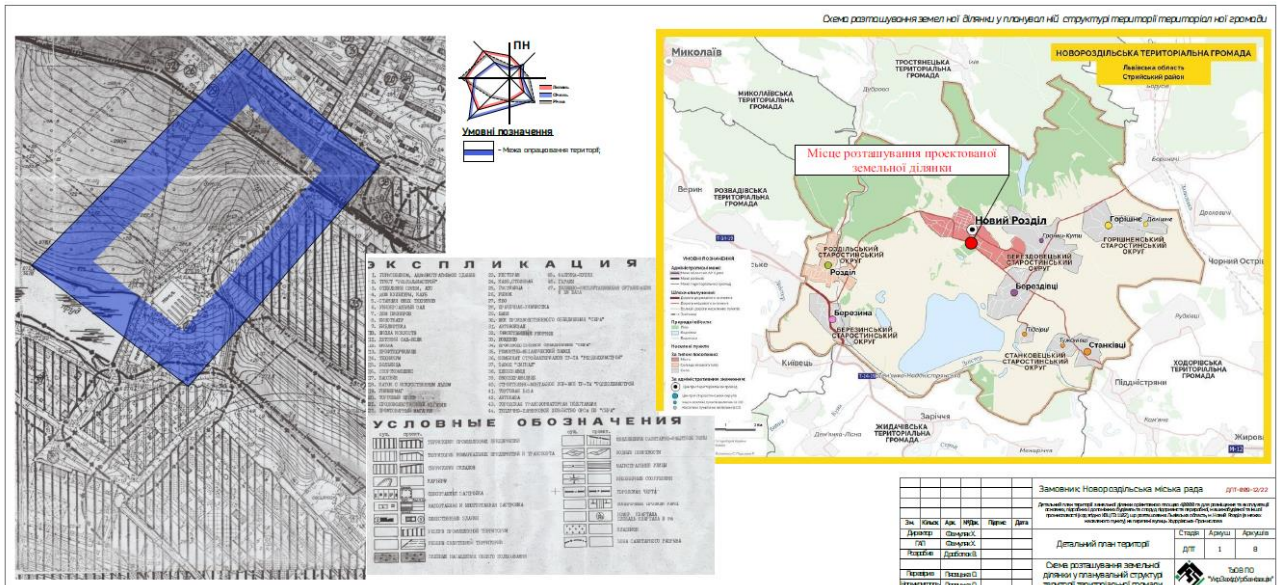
Схема розташування земельної ділянки у планувальній структурі території територіальної громади

ПН

Умовні позначення

- Межа опрацювання території

ЭКСПЛИКАЦИЯ

УСЛОВНЫЕ ОБОЗНАЧЕНИЯ

Миколаїв

НОВОРОЗДІЛЬСЬКА ТЕРИТОРІАЛЬНА ГРОМАДА
Львівська область
Стрийський район

МИКОЛАЇВСЬКА ТЕРИТОРІАЛЬНА ГРОМАДА

ТРОСТЯНЕЦЬКА ТЕРИТОРІАЛЬНА ГРОМАДА

Місце розташування проектованої земельної ділянки

РОЗВАДІВСЬКА ТЕРИТОРІАЛЬНА ГРОМАДА

Новий Розділ

Горішнє

ГОРІШНЕНСЬКИЙ СТАРОСТИНСЬКИЙ ОКРУГ

РОЗДІЛЬСЬКИЙ СТАРОСТИНСЬКИЙ ОКРУГ

Розділ

БЕРЕЗДІВЕЦЬКИЙ СТАРОСТИНСЬКИЙ ОКРУГ

Берездівці

Березина

БЕРЕЗИНСЬКИЙ СТАРОСТИНСЬКИЙ ОКРУГ

Чорний Острів

СТАНКОВЕЦЬКИЙ СТАРОСТИНСЬКИЙ ОКРУГ

Станківці

ХОДОРІВСЬКА ТЕРИТОРІАЛЬНА ГРОМАДА

Підністряни

Київець

Заріччя

ЖИДАЧІВСЬКА ТЕРИТОРІАЛЬНА ГРОМАДА

Жирова

Замовник Новороздільська міська рада

ДПТ-895-12/22

| Зм. | Кільк. | Арк. | №Док. | Підпис | Дата |
|---|---|---|---|---|---|
| Директор | | Свинули Х. | | | |
| ГАП | | Свинули Х. | | | |
| Розробив | | Драбовка В. | | | |

Детальний план території

| Стадія | Аркуш | Аркушів |
|---|---|---|
| ДПТ | 1 | 8 |

Схема розташування земельної ділянки у планувальній структурі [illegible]

ТзОВ ПО "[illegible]"